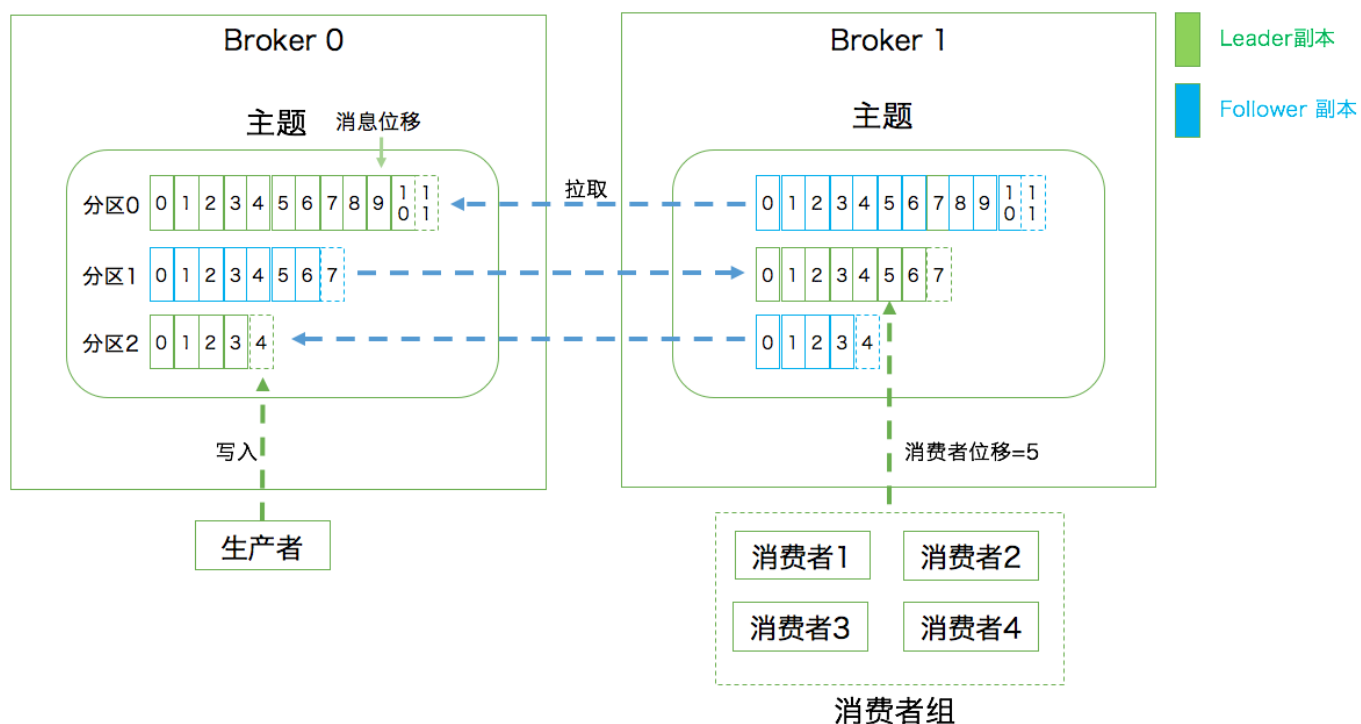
Broker 0

主题

消息位移

分区0 0 1 2 3 4 5 6 7 8 9 10 11

分区1 0 1 2 3 4 5 6 7

分区2 0 1 2 3 4

写入

生产者

拉取

Broker 1

主题

0 1 2 3 4 5 6 7 8 9 10 11

0 1 2 3 4 5 6 7

0 1 2 3 4

消费者位移=5

消费者1

消费者2

消费者3

消费者4

消费者组

Leader副本

Follower 副本